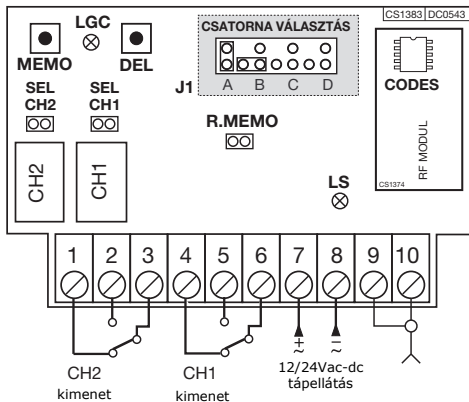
CS1383 DC0543

LGC

MEMO

DEL

CSATORNA VÁLASZTÁS

J1

A B C D

CODES

SEL CH2

SEL CH1

R.MEMO

RF MODUL

CS1374

CH2

CH1

LS

1 2 3 4 5 6 7 8 9 10

$\sim$ +

$\sim$ −

CH2 kimenet

CH1 kimenet

12/24Vac-dc tápellátás